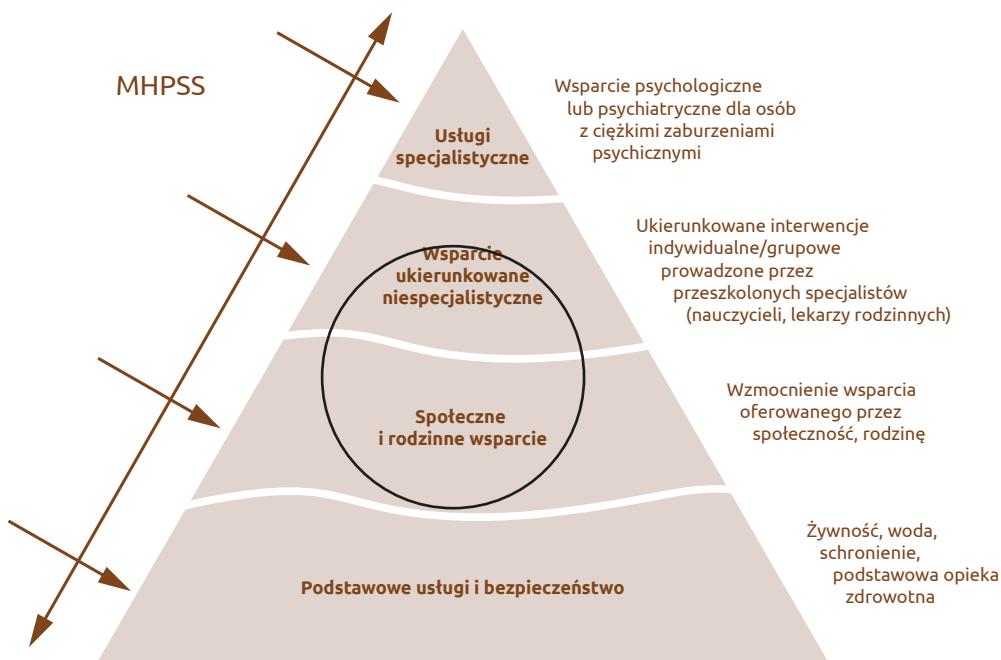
MHPSS

Usługi specjalistyczne

Wsparcie psychologiczne lub psychiatryczne dla osób z ciężkimi zaburzeniami psychicznymi

Wsparcie ukierunkowane niespecjalistyczne

Ukierunkowane interwencje indywidualne/grupowe prowadzone przez przeszkolonych specjalistów (nauczycieli, lekarzy rodzinnych)

Społeczne i rodzinne wsparcie

Wzmocnienie wsparcia oferowanego przez społeczność, rodzinę

Podstawowe usługi i bezpieczeństwo

Żywność, woda, schronienie, podstawowa opieka zdrowotna